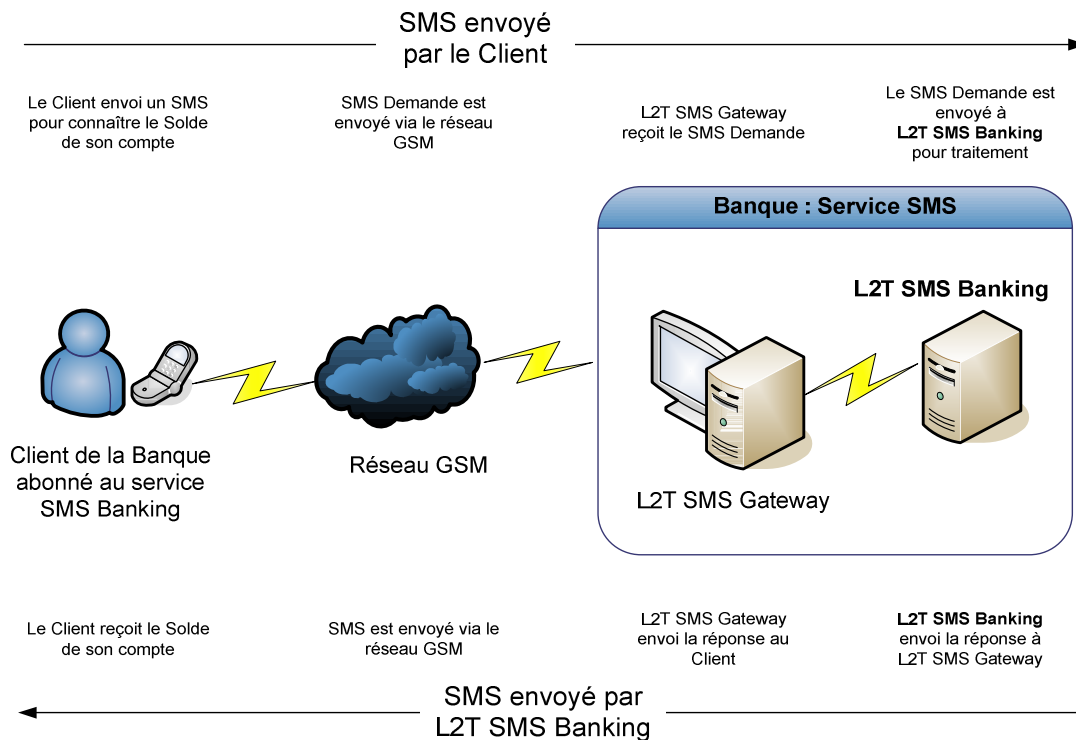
SMS envoyé par le Client

Le Client envoi un SMS pour connaître le Solde de son compte

SMS Demande est envoyé via le réseau GSM

L2T SMS Gateway reçoit le SMS Demande

Le SMS Demande est envoyé à **L2T SMS Banking** pour traitement

Banque : Service SMS

L2T SMS Banking

Client de la Banque abonné au service SMS Banking

Réseau GSM

L2T SMS Gateway

Le Client reçoit le Solde de son compte

SMS est envoyé via le réseau GSM

L2T SMS Gateway envoi la réponse au Client

**L2T SMS Banking** envoi la réponse à L2T SMS Gateway

SMS envoyé par L2T SMS Banking